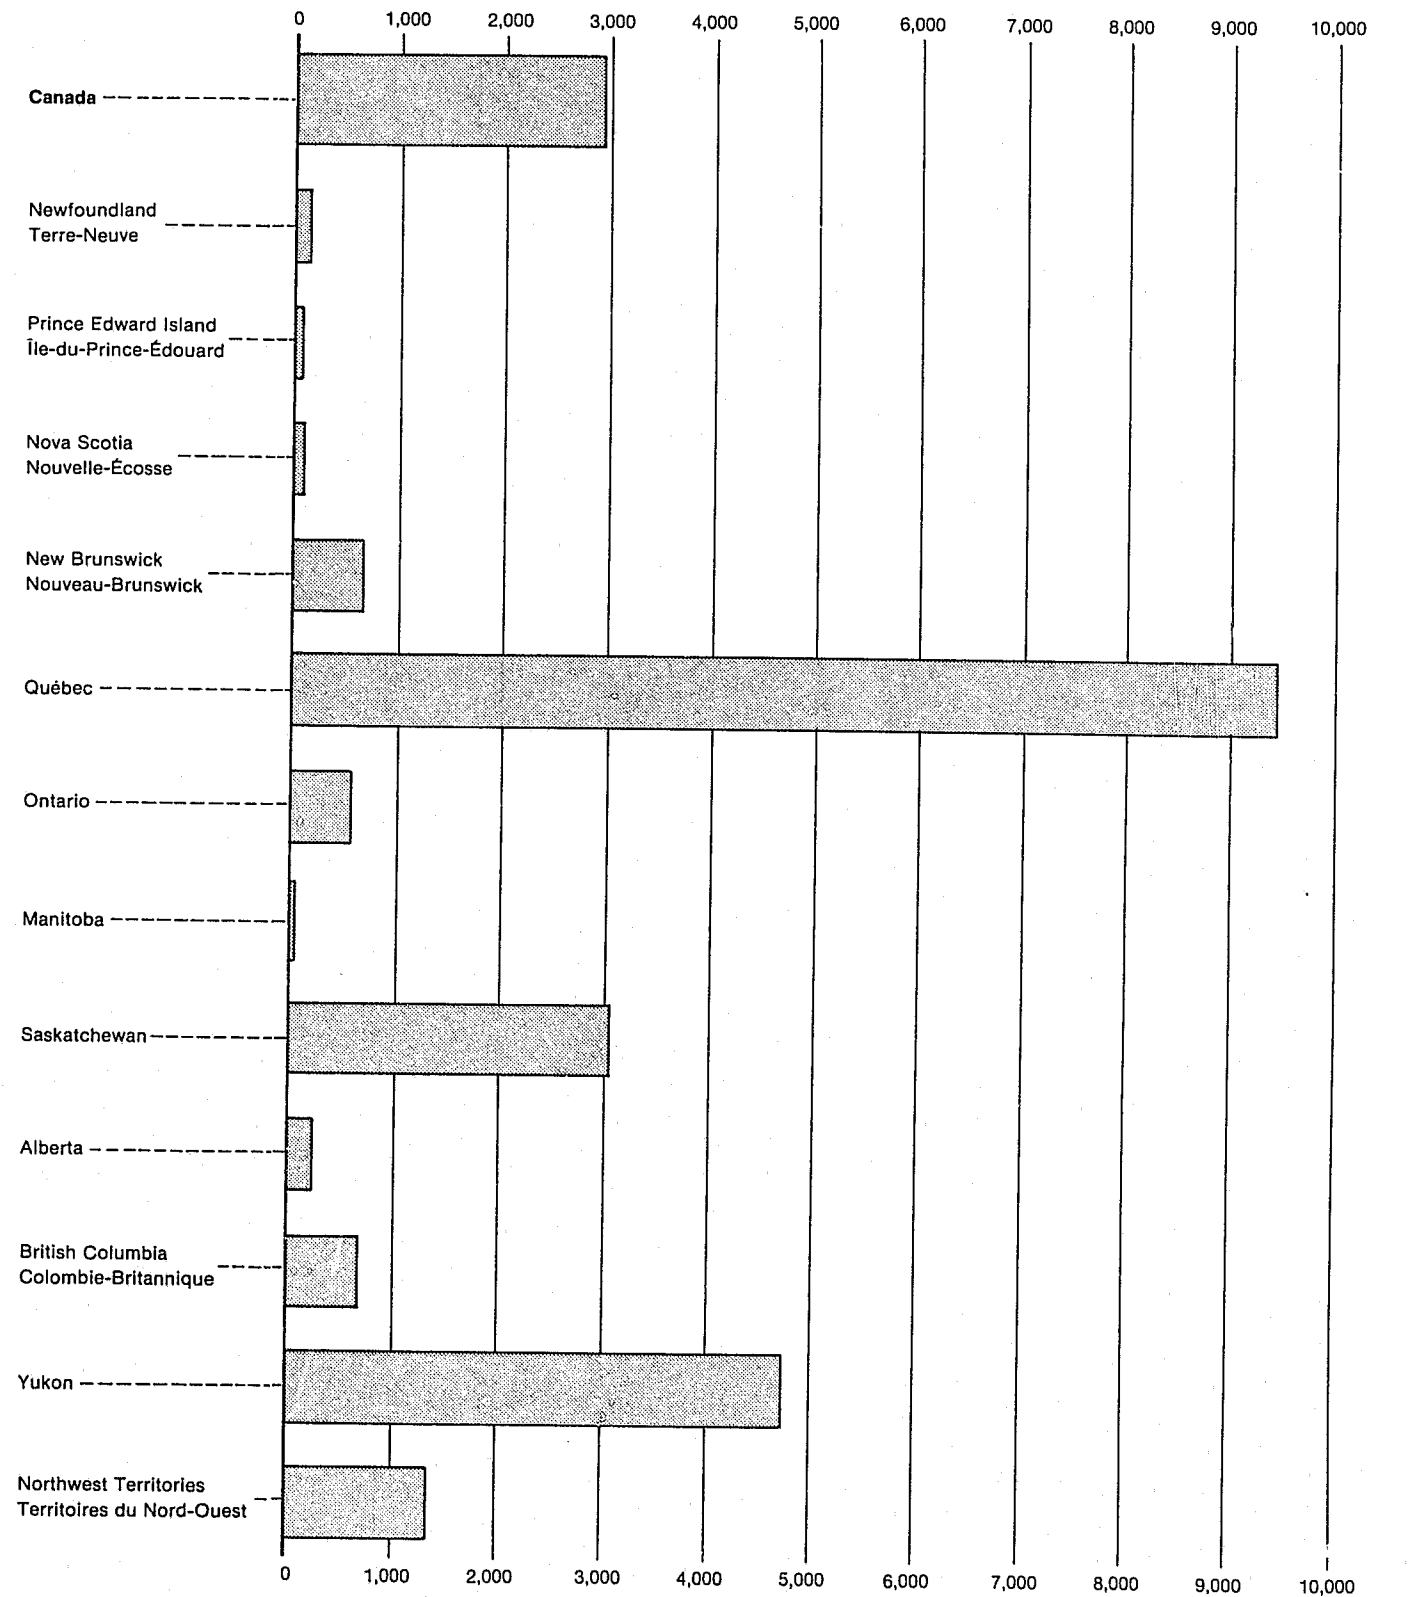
0 1,000 2,000 3,000 4,000 5,000 6,000 7,000 8,000 9,000 10,000

Canada

Newfoundland
Terre-Neuve

Prince Edward Island
Île-du-Prince-Édouard

Nova Scotia
Nouvelle-Écosse

New Brunswick
Nouveau-Brunswick

Québec

Ontario

Manitoba

Saskatchewan

Alberta

British Columbia
Colombie-Britannique

Yukon

Northwest Territories
Territoires du Nord-Ouest

0 1,000 2,000 3,000 4,000 5,000 6,000 7,000 8,000 9,000 10,000